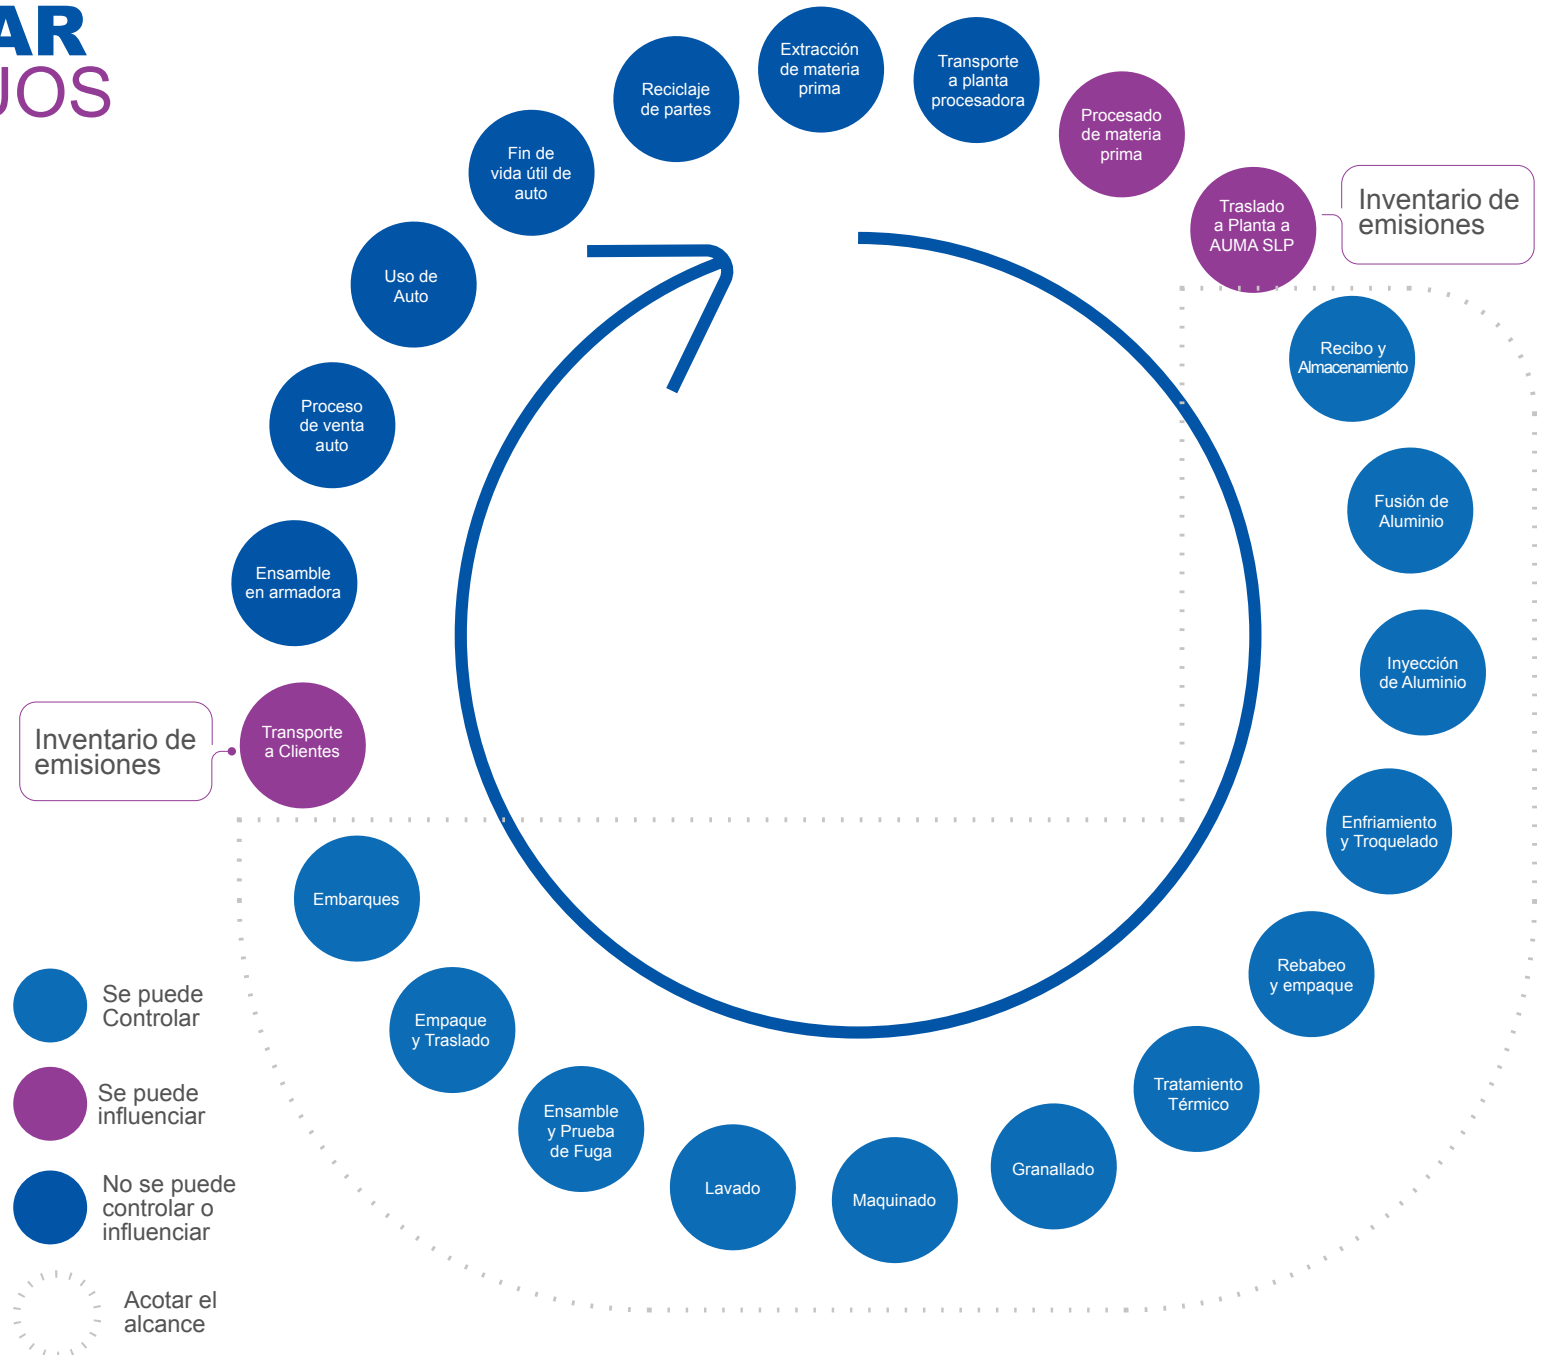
AR
JOS

Extracción de materia prima

Transporte a planta procesadora

Procesado de materia prima

Traslado a Planta a AUMA SLP

Inventario de emisiones

Recibo y Almacenamiento

Fusión de Aluminio

Inyección de Aluminio

Enfriamiento y Troquelado

Rebabeo y empaque

Tratamiento Térmico

Granallado

Maquinado

Lavado

Ensamble y Prueba de Fuga

Empaque y Traslado

Embarques

Transporte a Clientes

Inventario de emisiones

Ensamble en armadora

Proceso de venta auto

Uso de Auto

Fin de vida útil de auto

Reciclaje de partes

Se puede Controlar

Se puede influenciar

No se puede controlar o influenciar

Acotar el alcance